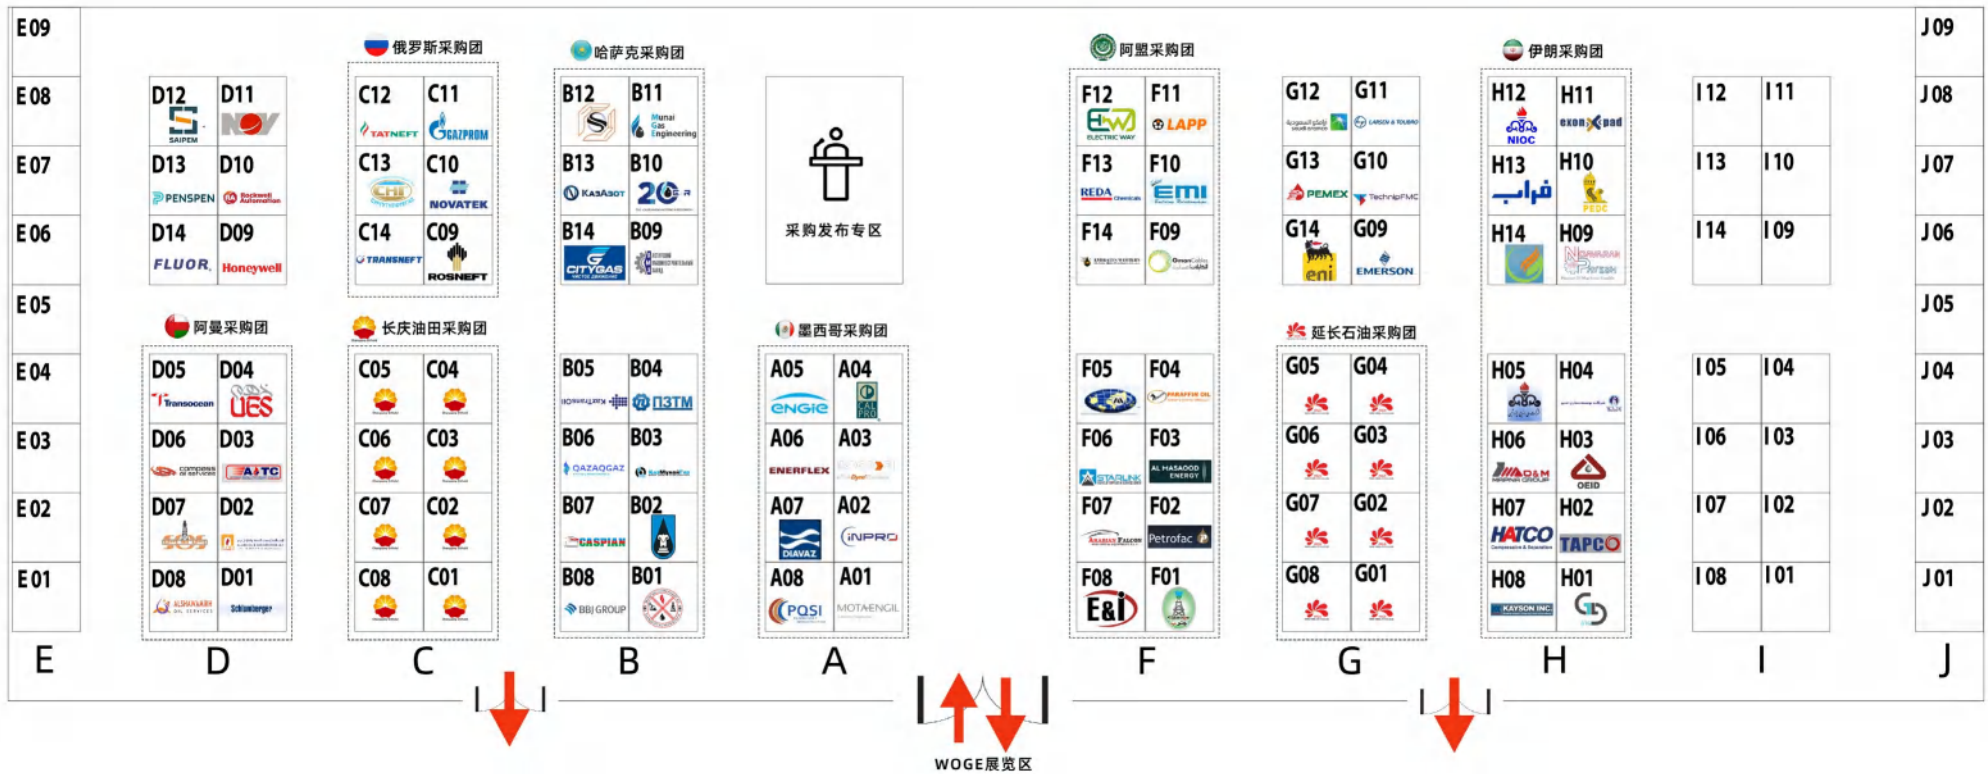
E09
E08
E07
E06
E05
E04
E03
E02
E01
E

阿曼采购团
D12 D11
SAIPEM NOV
D13 D10
PENSPEN Rockwell Automation
D14 D09
FLUOR Honeywell
D05 D04
Transocean UES
D06 D03
AATC
D07 D02
D08 D01
ALSHAHARI Schlumberger
D

俄罗斯采购团
C12 C11
TATNEFT GAZPROM
C13 C10
NOVATEK
C14 C09
TRANSNEFT ROSNEFT
长庆油田采购团
C05 C04
C06 C03
C07 C02
C08 C01
C

哈萨克采购团
B12 B11
Munai Gas Engineering
B13 B10
KazAzot 20
B14 B09
CITYGAS
B05 B04
ПЗТМ
B06 B03
QAZAQGAZ
B07 B02
CASPIAN
B08 B01
BBJ GROUP
B

采购发布专区
墨西哥采购团
A05 A04
ENGIE
A06 A03
ENERFLEX
A07 A02
DIAVAZ iNPRO
A08 A01
PQSI MOTAENGIL
A

阿盟采购团
F12 F11
ELECTRIC WAY LAPP
F13 F10
REDA EMI
F14 F09
F05 F04
F06 F03
STARLINK AL HASAOOD ENERGY
F07 F02
Petrofac
F08 F01
E&I
F

G12 G11
G13 G10
PEMEX TechnipFMC
G14 G09
eni EMERSON
延长石油采购团
G05 G04
G06 G03
G07 G02
G08 G01
G

伊朗采购团
H12 H11
NIOC exon pad
H13 H10
PEDC
H14 H09
H05 H04
H06 H03
OEID
H07 H02
HATCO TAPCO
H08 H01
KAYSON INC
H

I12 I11
I13 I10
I14 I09
I05 I04
I06 I03
I07 I02
I08 I01
I

J09
J08
J07
J06
J05
J04
J03
J02
J01
J

WOGE展览区